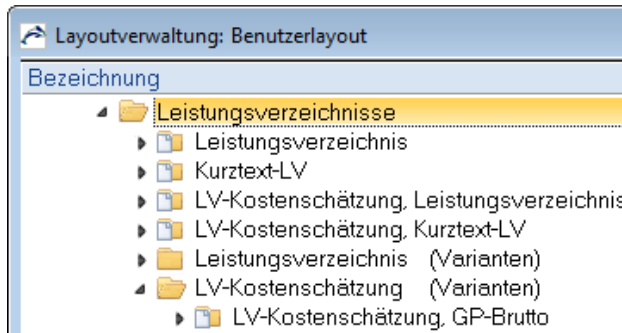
Layoutverwaltung: Benutzerlayout

Bezeichnung

Leistungsverzeichnisse
Leistungsverzeichnis
Kurztext-LV
LV-Kostenschätzung, Leistungsverzeichnis
LV-Kostenschätzung, Kurztext-LV
Leistungsverzeichnis (Varianten)
LV-Kostenschätzung (Varianten)
LV-Kostenschätzung, GP-Brutto